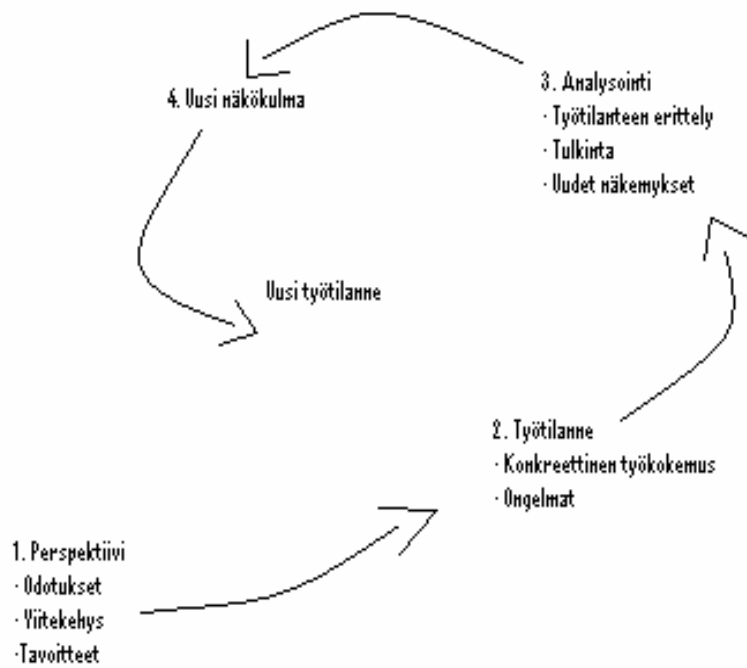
4. Uusi näkökulma

3. Analysointi
· Työtilanteen erittely
· Tulkinta
· Uudet näkemykset

Uusi työtilanne

2. Työtilanne
· Konkreettinen työkokemus
· Ongelmat

1. Perspektiivi
· Odotukset
· Viitekehys
·Tavoitteet